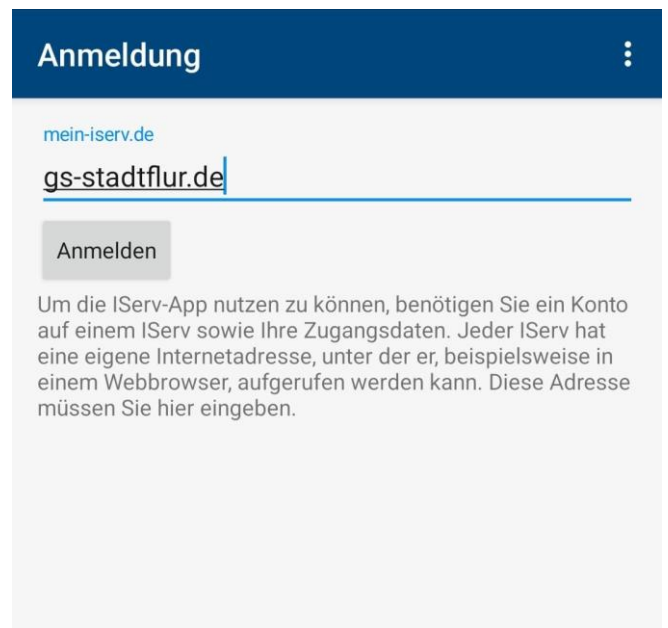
Anmeldung

mein-iserv.de

gs-stadtflur.de

Anmelden

Um die IServ-App nutzen zu können, benötigen Sie ein Konto auf einem IServ sowie Ihre Zugangsdaten. Jeder IServ hat eine eigene Internetadresse, unter der er, beispielsweise in einem Webbrowser, aufgerufen werden kann. Diese Adresse müssen Sie hier eingeben.